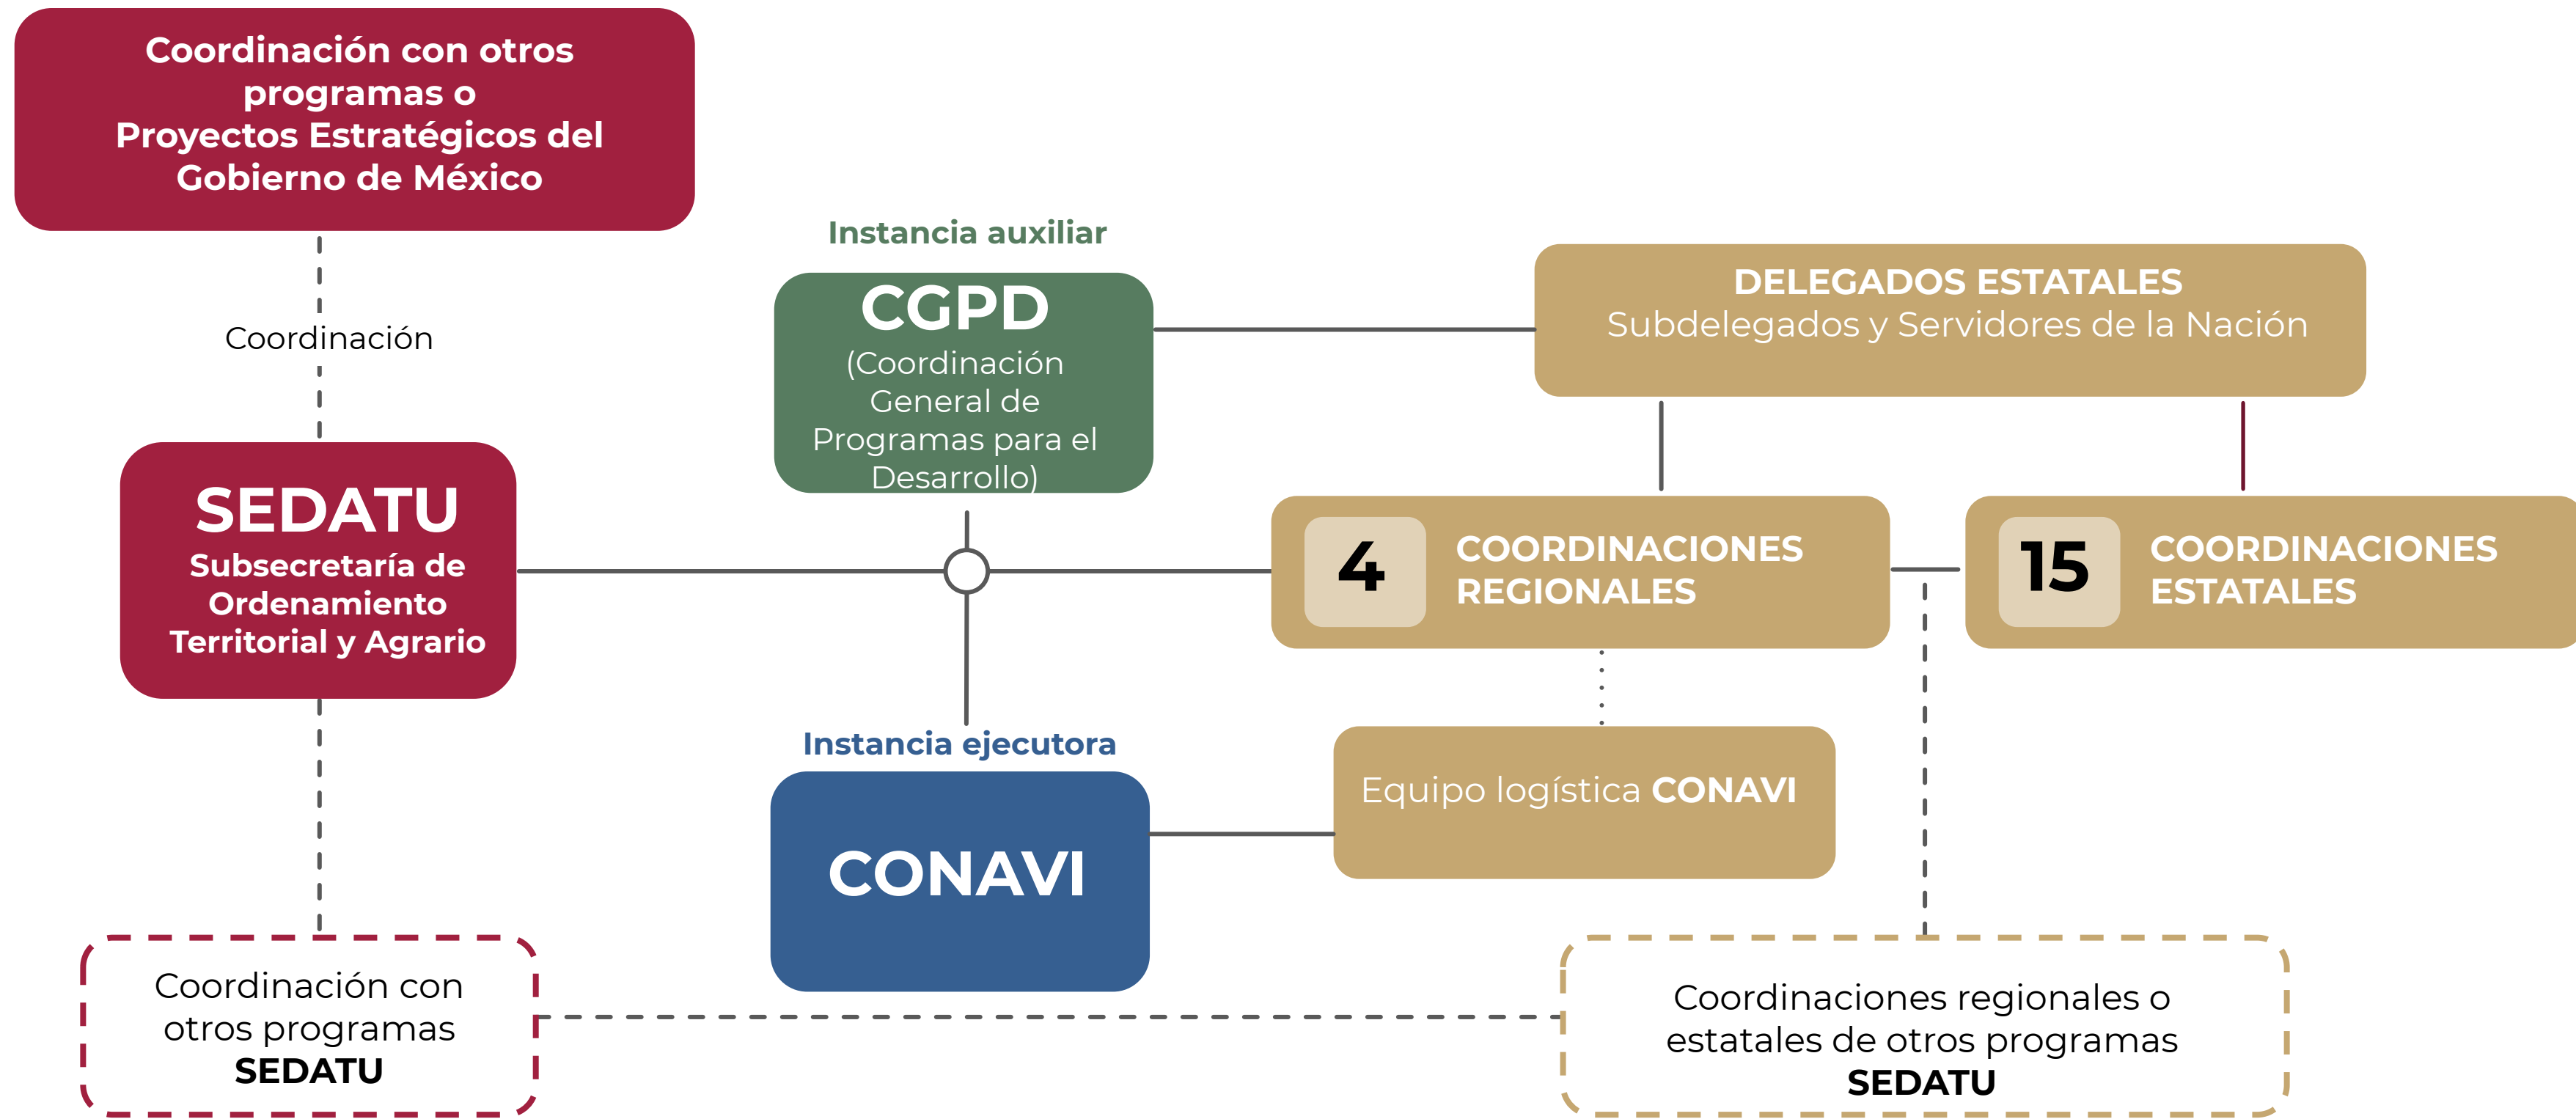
Coordinación con otros programas o Proyectos Estratégicos del Gobierno de México

Coordinación

Instancia auxiliar

CGPD
(Coordinación General de Programas para el Desarrollo)

DELEGADOS ESTATALES
Subdelegados y Servidores de la Nación

SEDATU
Subsecretaría de Ordenamiento Territorial y Agrario

4 COORDINACIONES REGIONALES

15 COORDINACIONES ESTATALES

Instancia ejecutora

CONAVI

Equipo logística CONAVI

Coordinación con otros programas SEDATU

Coordinaciones regionales o estatales de otros programas SEDATU